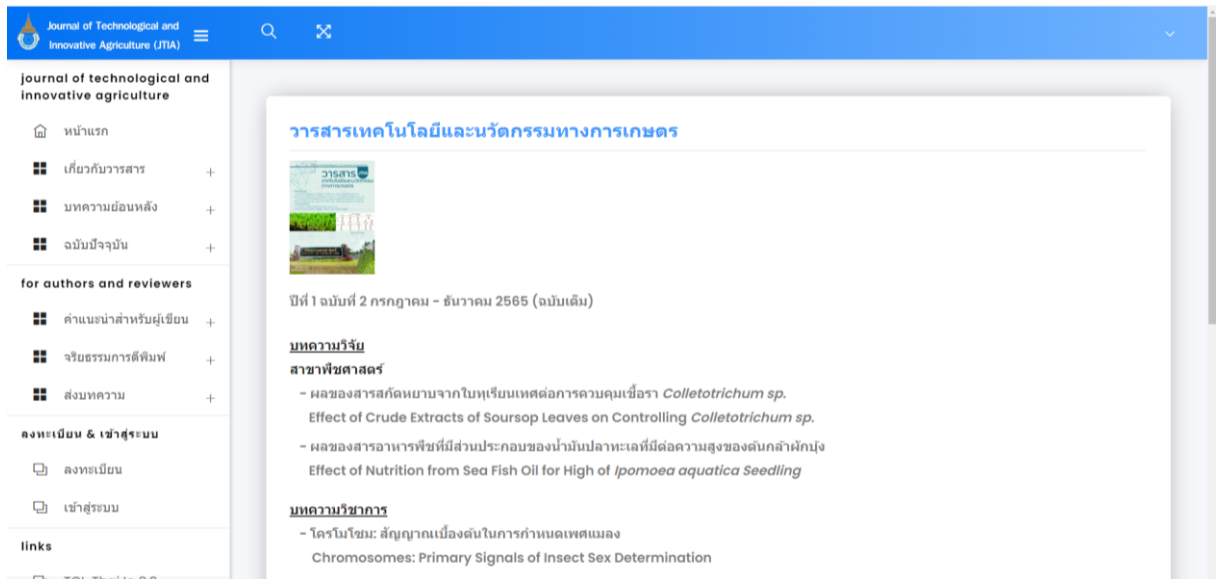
Journal of Technological and Innovative Agriculture (JTIA)

journal of technological and innovative agriculture

หน้าแรก

เกี่ยวกับวารสาร +

บทความย้อนหลัง +

ฉบับปัจจุบัน +

for authors and reviewers

คำแนะนำสำหรับผู้เขียน +

จริยธรรมการตีพิมพ์ +

ส่งบทความ +

ลงทะเบียน & เข้าสู่ระบบ

ลงทะเบียน

เข้าสู่ระบบ

links

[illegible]

วารสารเทคโนโลยีและนวัตกรรมทางการเกษตร

วารสาร

ปีที่ 1 ฉบับที่ 2 กรกฎาคม - ธันวาคม 2565 (ฉบับเต็ม)

บทความวิจัย

สาขาพืชศาสตร์

- ผลของสารสกัดหยาบจากใบทุเรียนเทศต่อการควบคุมเชื้อรา *Colletotrichum sp.*
Effect of Crude Extracts of Soursop Leaves on Controlling *Colletotrichum sp.*

- ผลของสารอาหารพืชที่มีส่วนประกอบของน้ำมันปลาทะเลที่มีต่อความสูงของต้นกล้าผักบุ้ง
Effect of Nutrition from Sea Fish Oil for High of *Ipomoea aquatica Seedling*

บทความวิชาการ

- โครโมโซม: สัญญาณเบื้องต้นในการกำหนดเพศแมลง
Chromosomes: Primary Signals of Insect Sex Determination